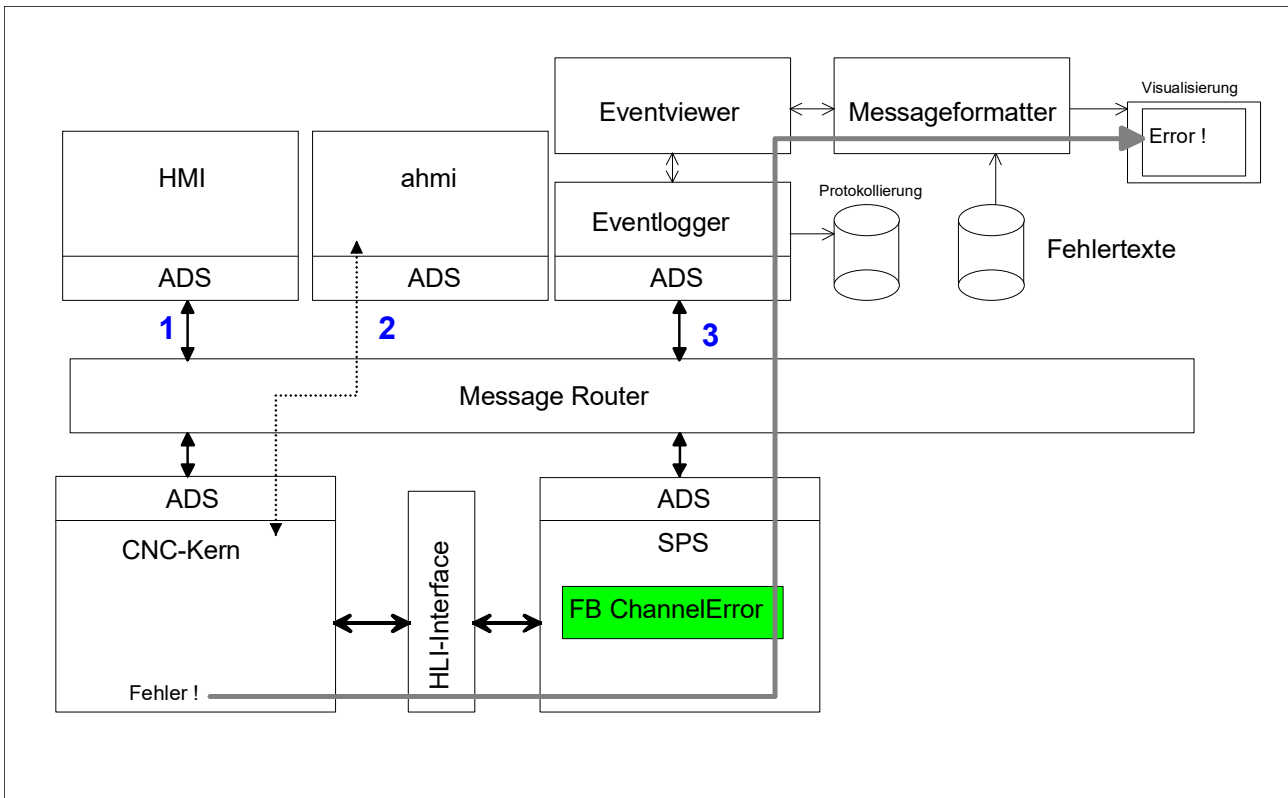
Eventviewer

Messageformatter

Visualisierung

Error !

HMI

ahmi

Eventlogger

Protokollierung

Fehlertexte

ADS

ADS

ADS

1

2

3

Message Router

ADS

CNC-Kern

HLI-Interface

ADS

SPS

FB ChannelError

Fehler !